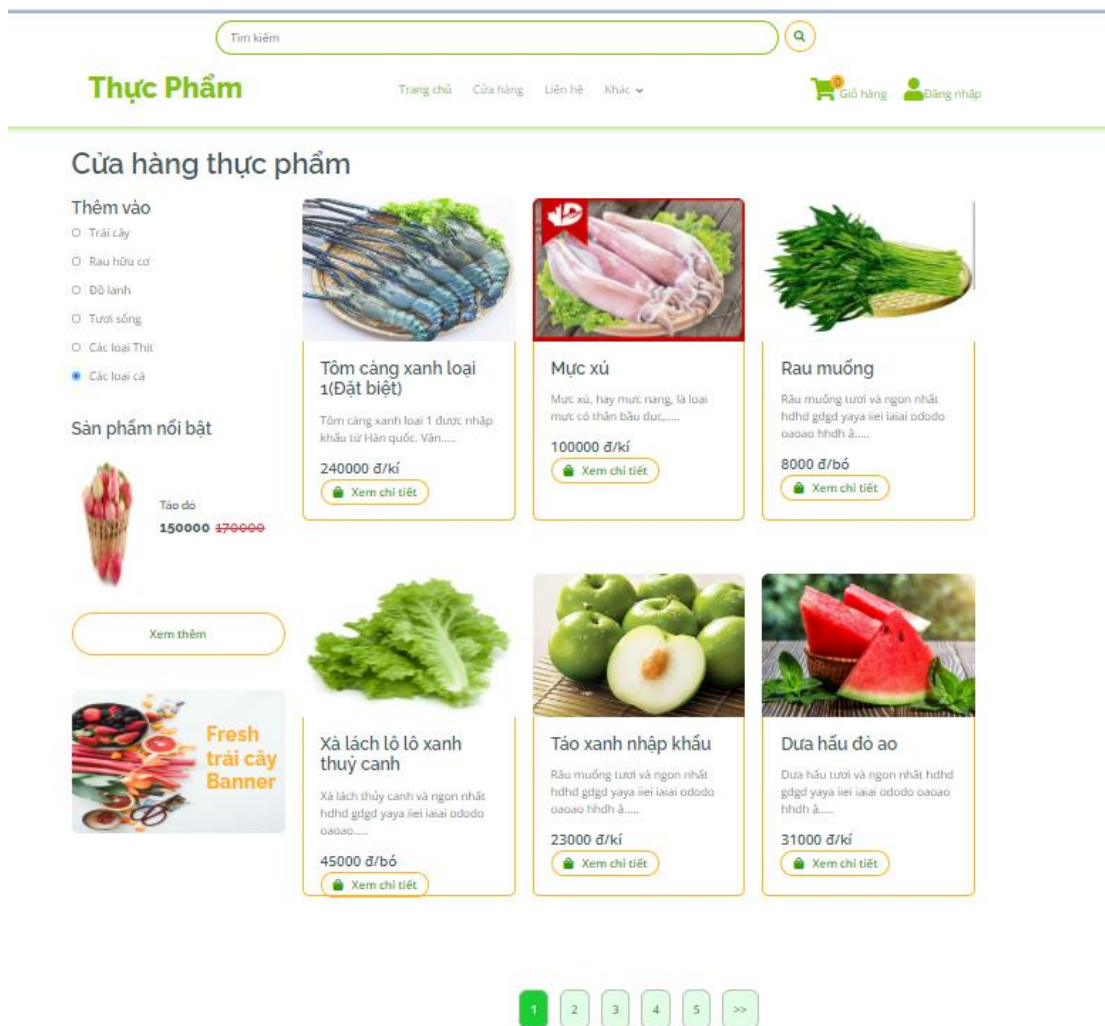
Tìm kiếm

Thực Phẩm

Trang chủ Cửa hàng Liên hệ Khác

0 Giỏ hàng Đăng nhập

Cửa hàng thực phẩm

Thêm vào

Trái cây
Rau hữu cơ
Đồ lanh
Tươi sống
Các loại Thịt
Các loại cá

Sản phẩm nổi bật

Táo đỏ
150000 170000

Xem thêm

Fresh trái cây Banner

Tôm càng xanh loại 1(Đặt biệt)

Tôm càng xanh loại 1 được nhập khẩu từ Hàn quốc. Văn.....

240000 đ/kí

Xem chi tiết

Mực xú

Mực xú, hay mực nang, là loại mực có thân bầu dục,.....

100000 đ/kí

Xem chi tiết

Rau muống

Rău muống tươi và ngon nhất hdhd gdgd yaya iiei iaiai ododo oaoao hhdh à.....

8000 đ/bó

Xem chi tiết

Xà lách lô lô xanh thuỷ canh

Xà lách thủy canh và ngon nhất hdhd gdgd yaya iiei iaiai ododo oaoao.....

45000 đ/bó

Xem chi tiết

Táo xanh nhập khẩu

Rău muống tươi và ngon nhất hdhd gdgd yaya iiei iaiai ododo oaoao hhdh à.....

23000 đ/kí

Xem chi tiết

Dưa hấu đỏ ao

Dưa hấu tươi và ngon nhất hdhd gdgd yaya iiei iaiai ododo oaoao hhdh à.....

31000 đ/kí

Xem chi tiết

1 2 3 4 5 >>